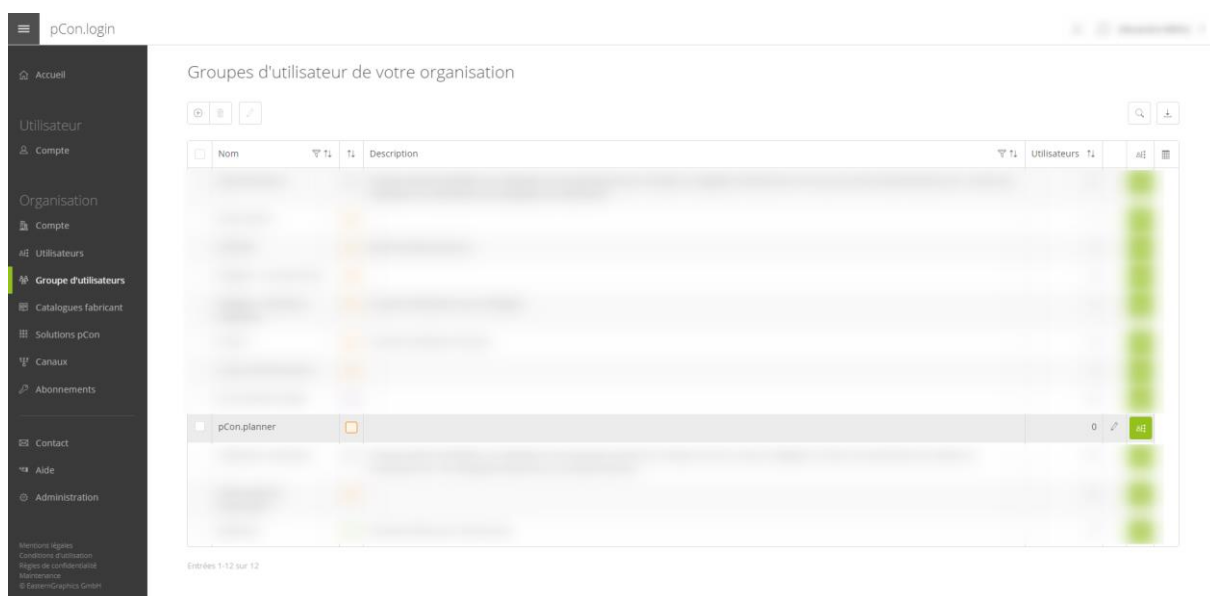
pCon.login

Accueil

Utilisateur

Compte

Organisation

Compte

Utilisateurs

Groupe d'utilisateurs

Catalogues fabricant

Solutions pCon

Canaux

Abonnements

Contact

Aide

Administration

Mentions légales
Conditions d'utilisation
Règles de confidentialité
Maintenance
© EasternGraphics GmbH

Groupes d'utilisateur de votre organisation

| Nom | | Description | Utilisateurs | | |
|---|---|---|---|---|---|
| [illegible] | | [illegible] | | | |
| pCon.planner | | | 0 | | |
| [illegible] | | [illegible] | | | |

Entrées 1-12 sur 12